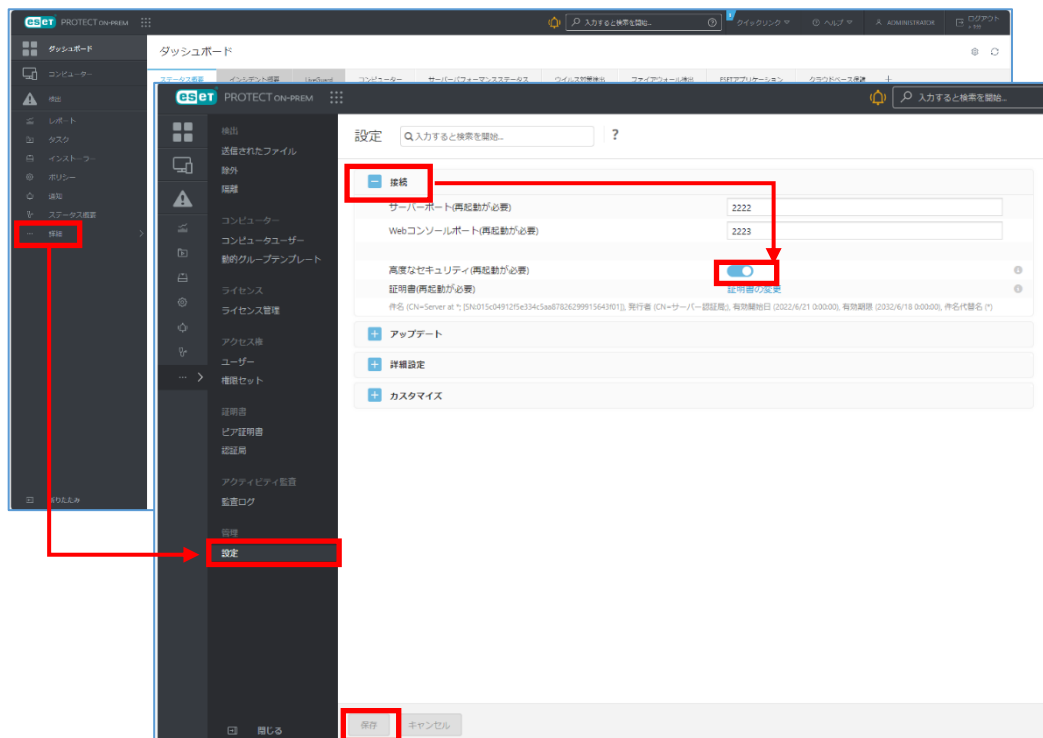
eset PROTECT ON-PREM

入力すると検索を開始...

クイックリンク ヘルプ ADMINISTRATOR ログアウト

ダッシュボード
コンピューター
検出
レポート
タスク
インストーラー
ポリシー
通知
ステータス概要
詳細
折りたたみ

ダッシュボード

ステータス概要 インシデント概要 LiveGuard コンピューター サーバーパフォーマンスステータス ウイルス対策検出 ファイアウォール検出 ESETアプリケーション クラウドベース保護 +

eset PROTECT ON-PREM

入力すると検索を開始...

検出
送信されたファイル
除外
隔離

コンピューター
コンピューターユーザー
動的グループテンプレート

ライセンス
ライセンス管理

アクセス権
ユーザー
権限セット

証明書
ピア証明書
認証局

アクティビティ監査
監査ログ

管理
設定

閉じる

設定 入力すると検索を開始... ?

接続
サーバーポート(再起動が必要) 2222
Webコンソールポート(再起動が必要) 2223
高度なセキュリティ(再起動が必要)
証明書(再起動が必要) 証明書の変更
件名 (CN=Server at *; [SN:015c04912f5e334c5aa87826299915643f01]), 発行者 (CN=サーバー認証局), 有効開始日 (2022/6/21 0:00:00), 有効期限 (2032/6/18 0:00:00), 件名代替名 (*)

アップデート
詳細設定
カスタマイズ

保存 キャンセル